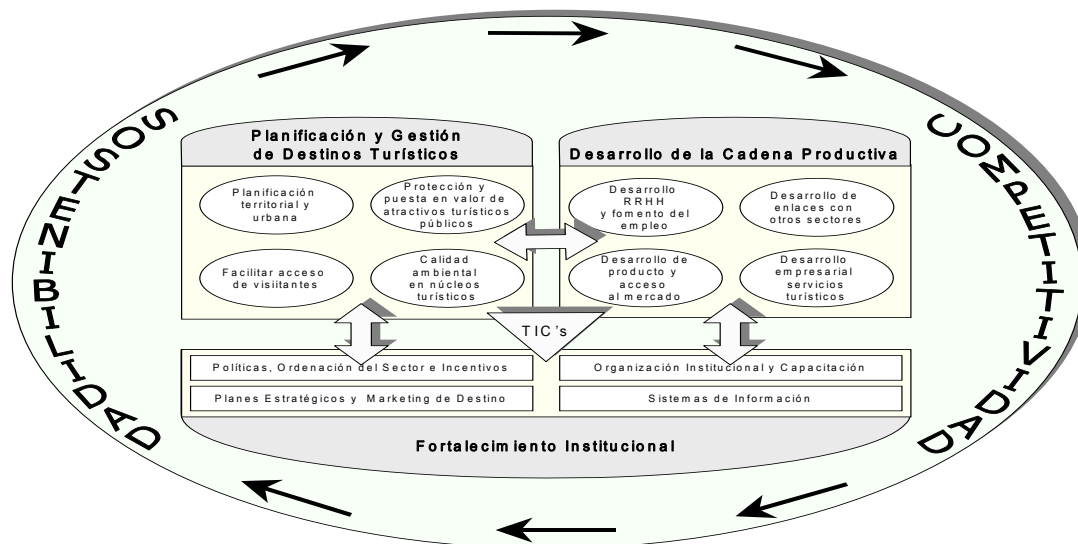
SOSTENIBILIDAD

COMPETITIVIDAD

Planificación y Gestión de Destinos Turísticos

Planificación territorial y urbana

Protección y puesta en valor de atractivos turísticos públicos

Facilitar acceso de visitantes

Calidad ambiental en núcleos turísticos

Desarrollo de la Cadena Productiva

Desarrollo RRHH y fomento del empleo

Desarrollo de enlaces con otros sectores

Desarrollo de producto y acceso al mercado

Desarrollo empresarial servicios turísticos

TIC's

Políticas, Ordenación del Sector e Incentivos

Organización Institucional y Capacitación

Planes Estratégicos y Marketing de Destino

Sistemas de Información

Fortalecimiento Institucional